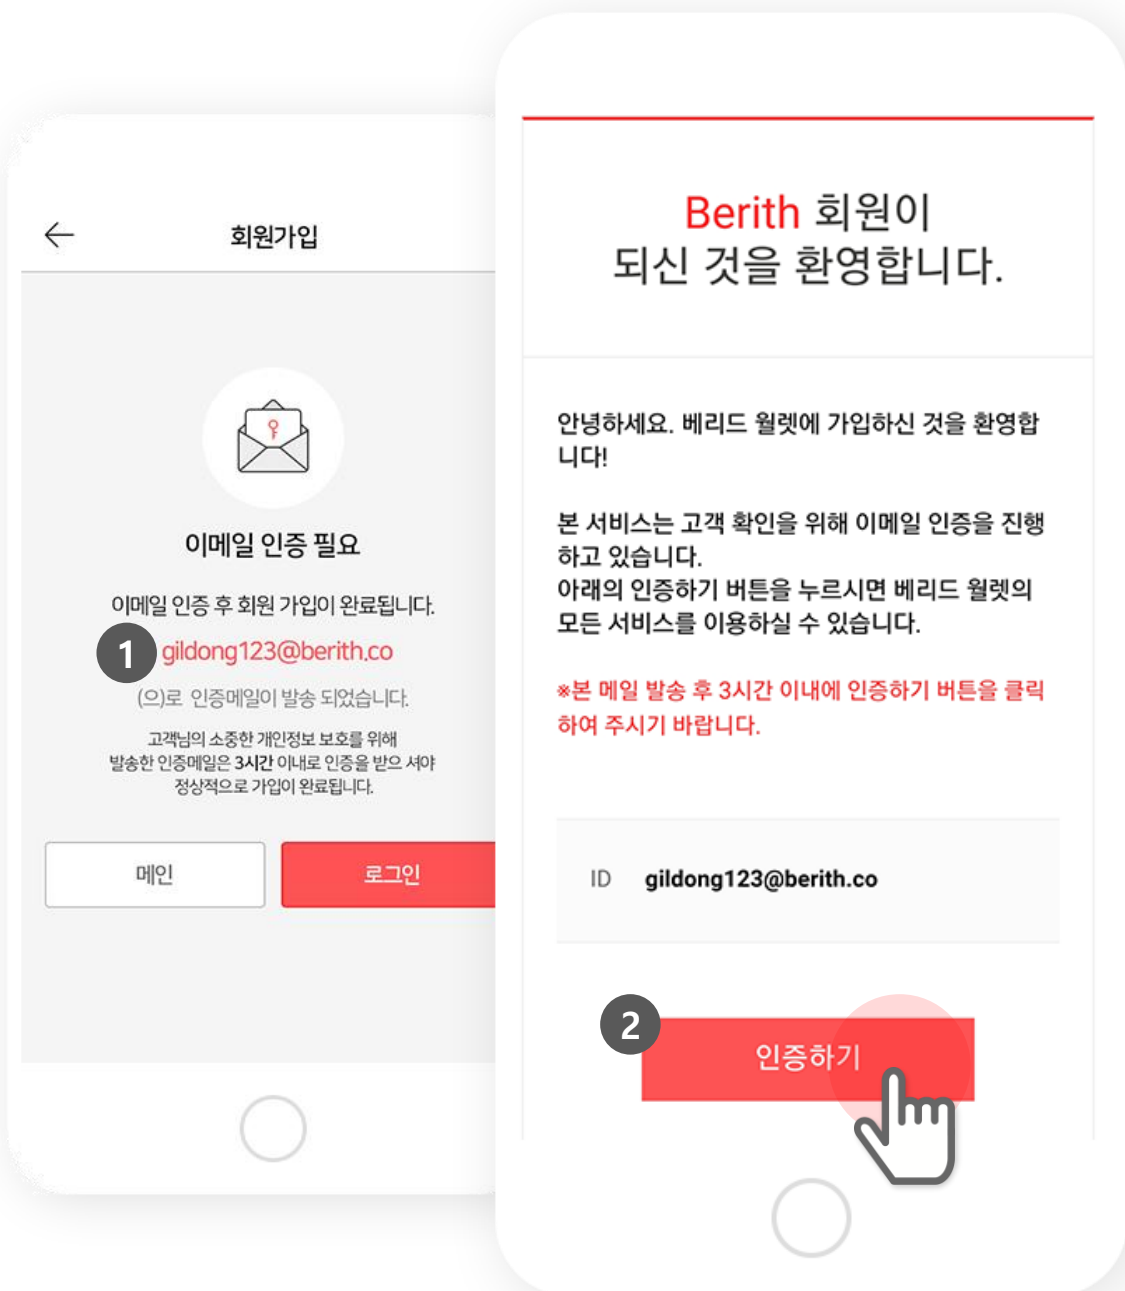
회원가입

이메일 인증 필요

이메일 인증 후 회원 가입이 완료됩니다.

1 gildong123@berith.co

(으)로 인증메일이 발송 되었습니다.

고객님의 소중한 개인정보 보호를 위해 발송한 인증메일은 3시간 이내로 인증을 받으셔야 정상적으로 가입이 완료됩니다.

메인

로그인

Berith 회원이 되신 것을 환영합니다.

안녕하세요. 베리드 월렛에 가입하신 것을 환영합니다!

본 서비스는 고객 확인을 위해 이메일 인증을 진행하고 있습니다.
아래의 인증하기 버튼을 누르시면 베리드 월렛의 모든 서비스를 이용하실 수 있습니다.

※본 메일 발송 후 3시간 이내에 인증하기 버튼을 클릭하여 주시기 바랍니다.

ID gildong123@berith.co

2

인증하기